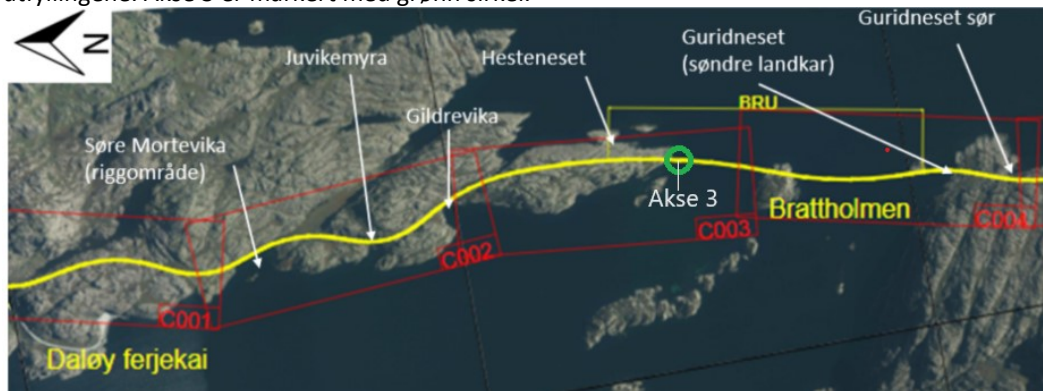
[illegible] Akse 3 er markert med grønn sirkel.

N

Juvikemyra

Hesteneset

Guridneset (søndre landkar)

Guridneset sør

BRU

Gildrevika

Søre Mortevika (riggområde)

Akse 3

Brattholmen

C003

C004

C002

C001

Daløy ferjekai